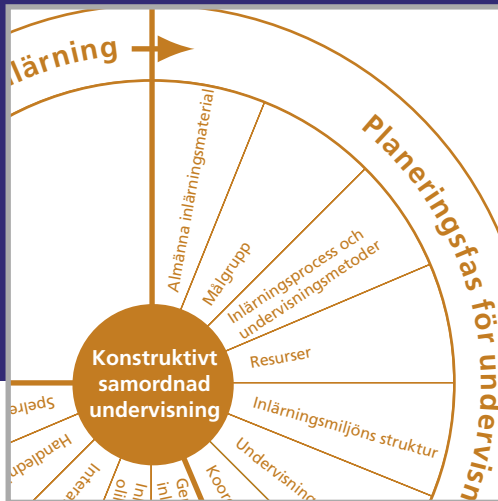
lärning

Planeringsfas för undervis

Almänna inlärningsmaterial

Målgrupp

Inlärningsprocess och undervisningsmetoder

Resurser

Inlärningsmiljöns struktur

Undervisning

Konstruktivt samordnad undervisning

Spelre

Handled

Intera

oli

In

Ge

inl

Koo